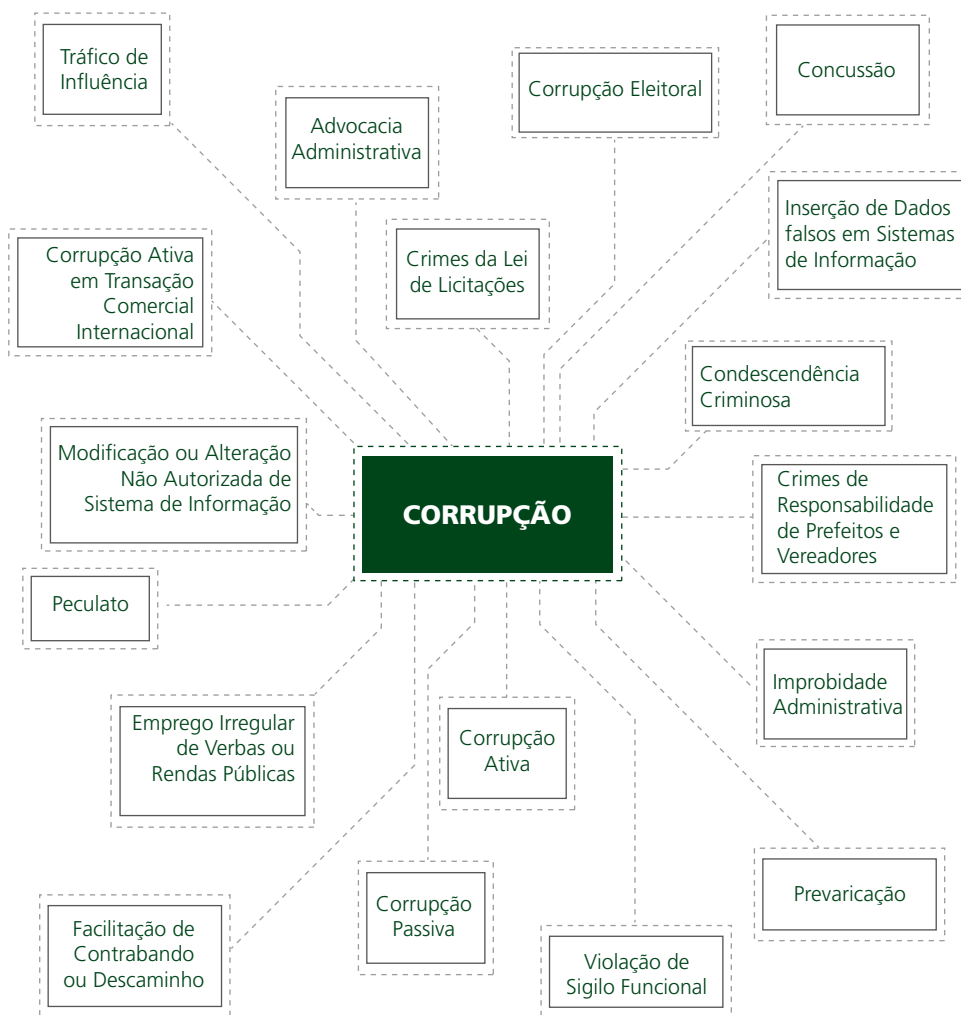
Tráfico de Influência

Advocacia Administrativa

Corrupção Eleitoral

Concussão

Inserção de Dados falsos em Sistemas de Informação

Crimes da Lei de Licitações

Corrupção Ativa em Transação Comercial Internacional

Condescendência Criminosa

Modificação ou Alteração Não Autorizada de Sistema de Informação

CORRUPÇÃO

Crimes de Responsabilidade de Prefeitos e Vereadores

Peculato

Improbidade Administrativa

Emprego Irregular de Verbas ou Rendas Públicas

Corrupção Ativa

Prevaricação

Facilitação de Contrabando ou Descaminho

Corrupção Passiva

Violação de Sigilo Funcional